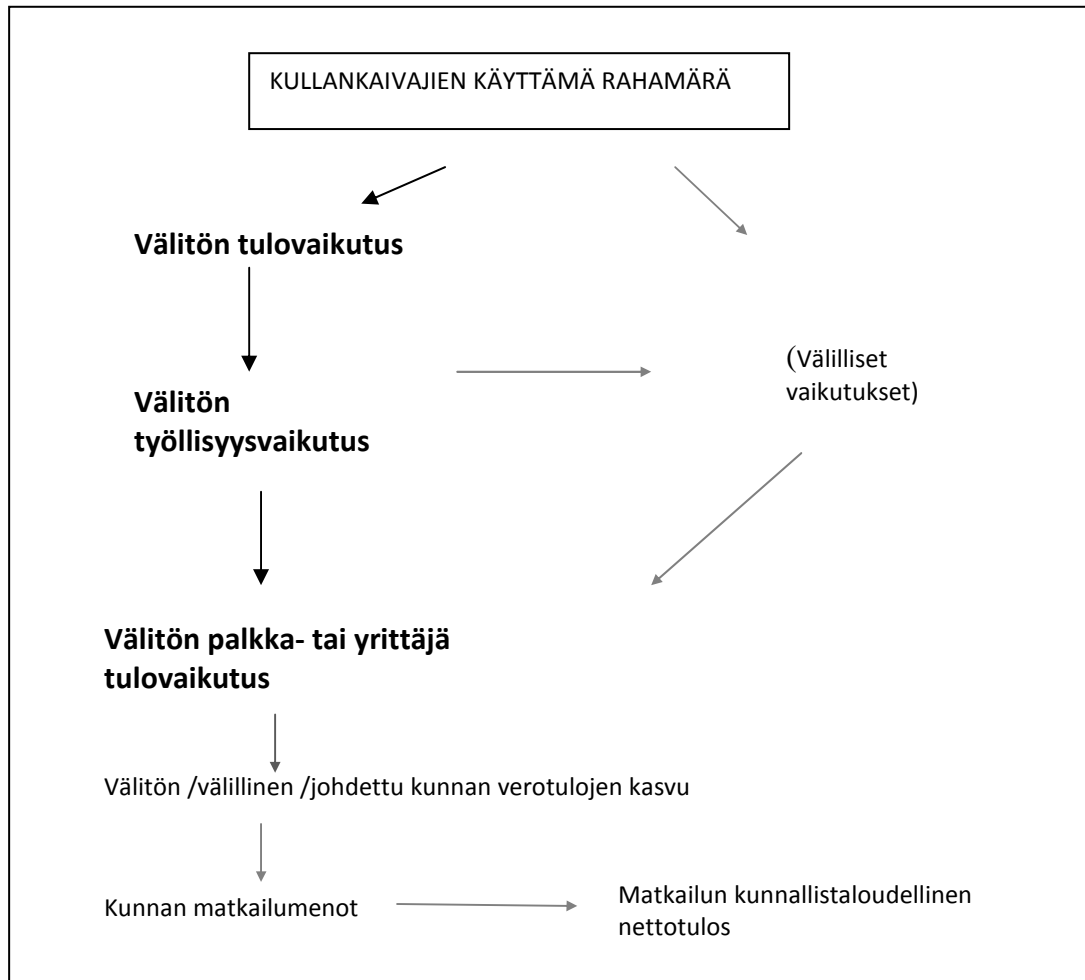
KULLANKAIVAJIEN KÄYTTÄMÄ RAHAMÄRÄ

Välitön tulovaikutus

Välitön työllisyysvaikutus

(Välilliset vaikutukset)

Välitön palkka- tai yrittäjä tulovaikutus

Välitön /välillinen /johdettu kunnan verotulojen kasvu

Kunnan matkailumenot

Matkailun kunnallistaloudellinen nettotulos